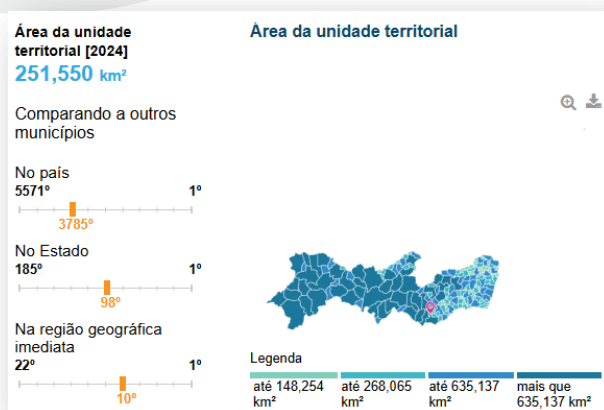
Área da unidade territorial [2024]
251,550 km²

Comparando a outros municípios

No país
5571º
1º
3785º

No Estado
185º
1º
98º

Na região geográfica imediata
22º
1º
10º

Área da unidade territorial

Legenda

até 148,254 km²
até 268,065 km²
até 635,137 km²
mais que 635,137 km²